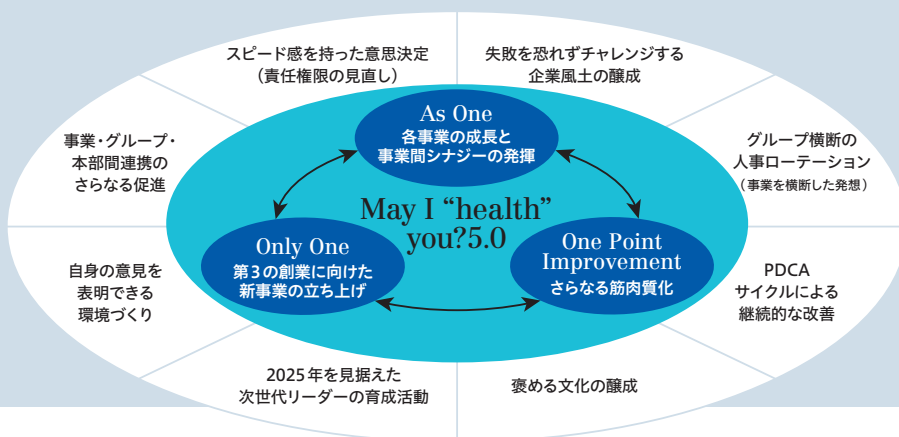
スピード感を持った意思決定
（責任権限の見直し）

失敗を恐れずチャレンジする
企業風土の醸成

事業・グループ・
本部間連携の
さらなる促進

グループ横断の
人事ローテーション
（事業を横断した発想）

As One
各事業の成長と
事業間シナジーの発揮

May I "health" you?5.0

Only One
第3の創業に向けた
新事業の立ち上げ

One Point Improvement
さらなる筋肉質化

自身の意見を
表明できる
環境づくり

PDCA
サイクルによる
継続的な改善

2025年を見据えた
次世代リーダーの育成活動

褒める文化の醸成